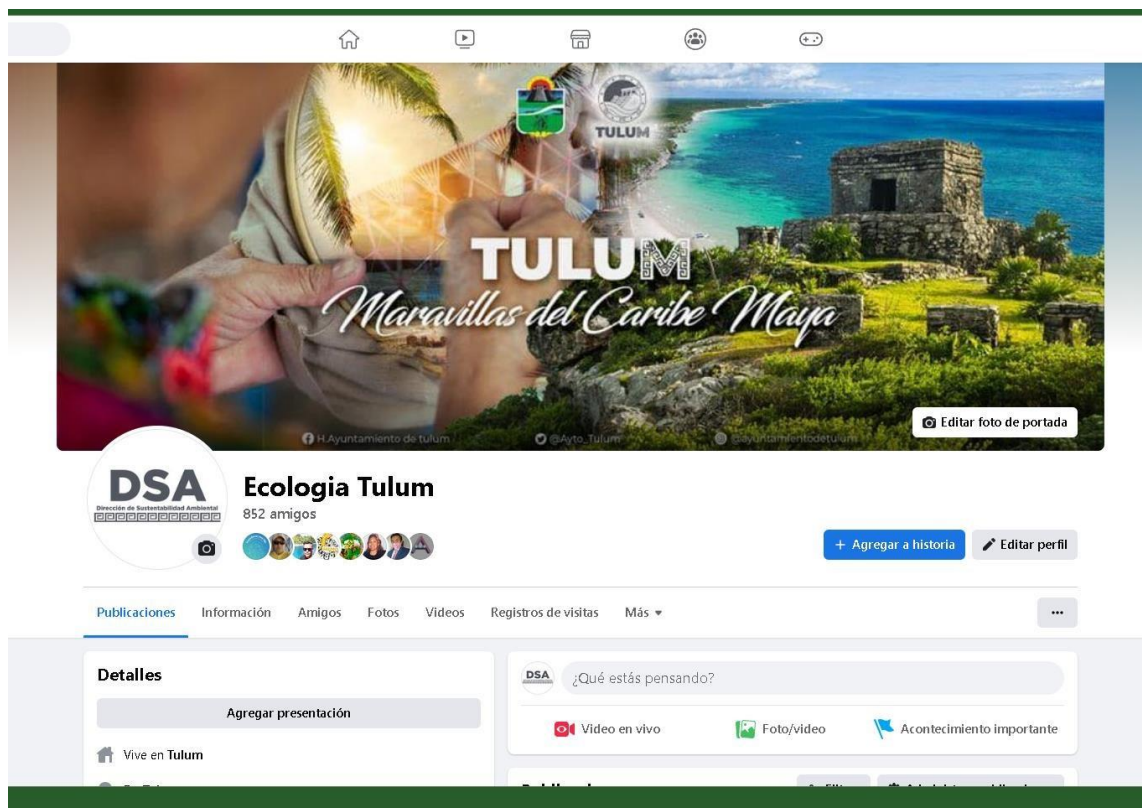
TULUM

TULUM
Maravillas del Caribe Maya

H.Ayuntamiento de tulum @Ayto_Tulum @ayuntamientodetulum

Editar foto de portada

DSA
Dirección de Sustentabilidad Ambiental

Ecologia Tulum
852 amigos

+ Agregar a historia
Editar perfil

Publicaciones Información Amigos Fotos Videos Registros de visitas Más

...

Detalles
Agregar presentación
Vive en Tulum

DSA ¿Qué estás pensando?
Video en vivo Foto/video Acontecimiento importante